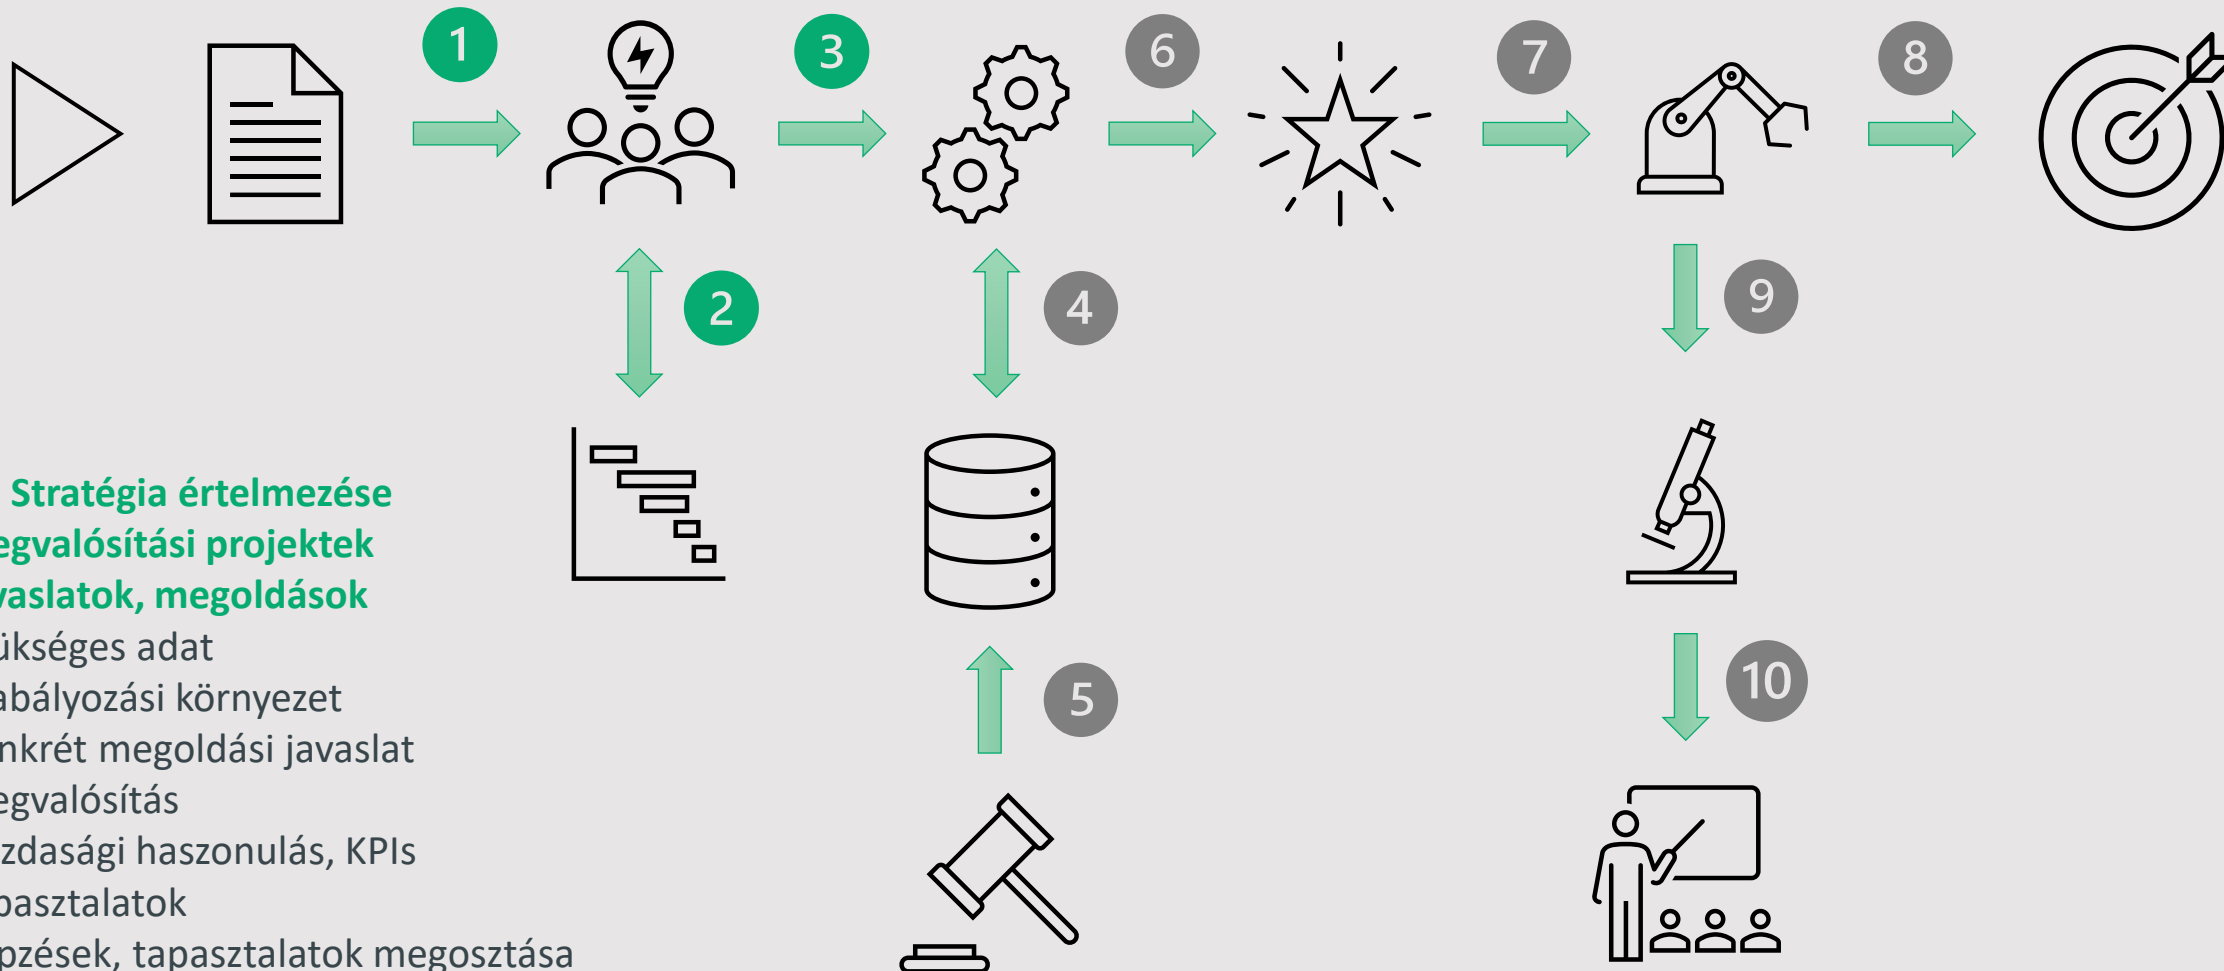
1
3
6
7
8
2
4
9
5
10
Stratégia értelmezése
egvalósítási projektek
vaslatok, megoldások
ükséges adat
abályozási környezet
nkrét megoldási javaslat
egvalósítás
zdasági haszonulás, KPIs
pasztalatok
pzések, tapasztalatok megosztása